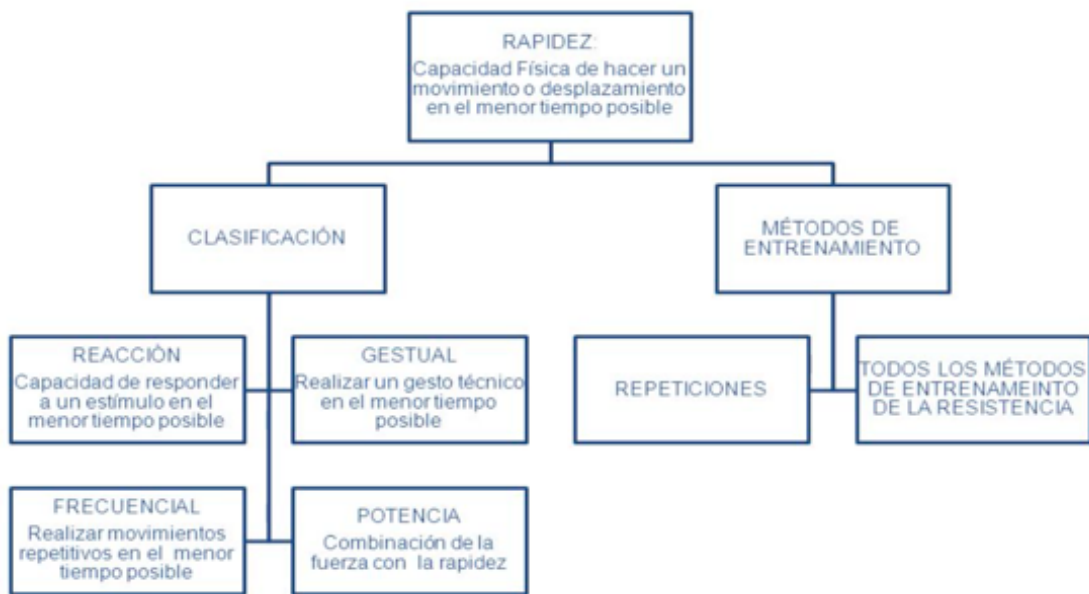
RAPIDEZ:
Capacidad Física de hacer un movimiento o desplazamiento en el menor tiempo posible

CLASIFICACIÓN

MÉTODOS DE ENTRENAMIENTO

REACCIÓN
Capacidad de responder a un estímulo en el menor tiempo posible

GESTUAL
Realizar un gesto técnico en el menor tiempo posible

FRECUENCIAL
Realizar movimientos repetitivos en el menor tiempo posible

POTENCIA
Combinación de la fuerza con la rapidez

REPETICIONES

TODOS LOS MÉTODOS DE ENTRENAMEINTO DE LA RESISTENCIA